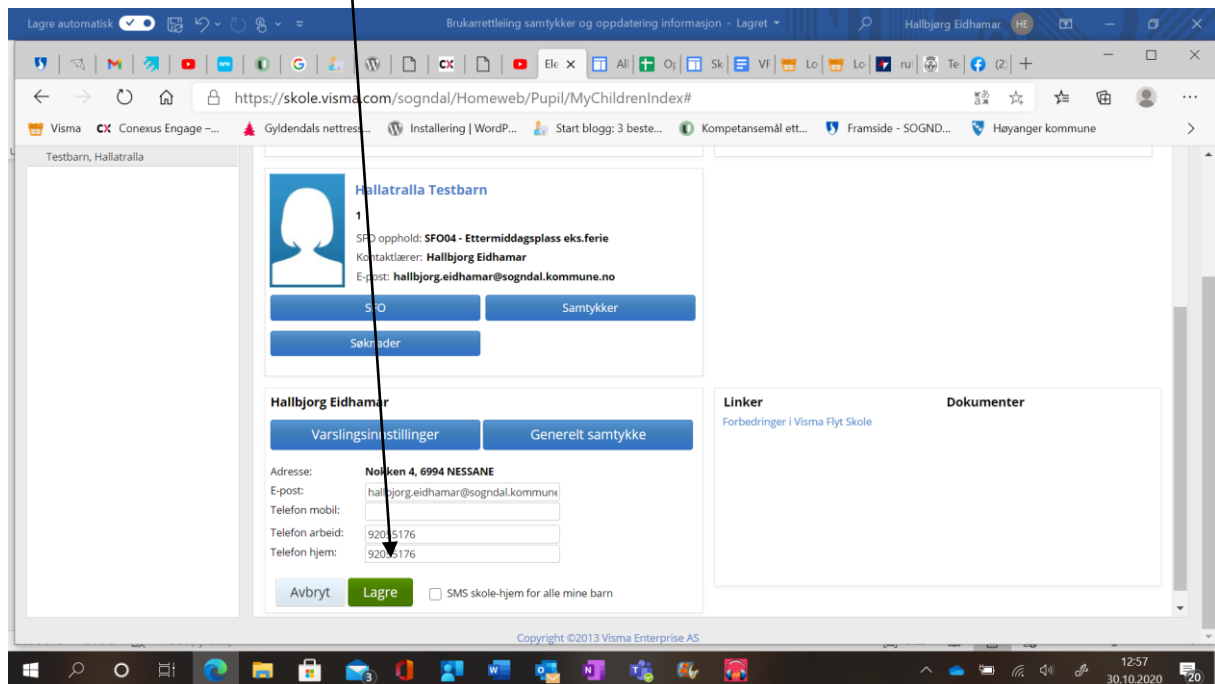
Lagre automatisk Brukarrettleiing samtykker og oppdatering informasjon - Lagret Hallbjørg Eidhamar HE

G Ele All Ot Sk VF Lo Lo ru Te (2)

https://skole.visma.com/sogndal/Homeweb/Pupil/MyChildrenIndex#

Visma Conexus Engage –... Gyldendals nettress... Installering | WordP... Start blogg: 3 beste... Kompetansemål ett... Framside - SOGND... Høyanger kommune

Testbarn, Hallatralla

Hallatralla Testbarn

1

SFO opphold: SFO04 - Ettermiddagsplass eks.ferie

Kontaktlærer: Hallbjorg Eidhamar

E-post: hallbjorg.eidhamar@sogndal.kommune.no

SFO

Samtykker

Søknader

Hallbjorg Eidhamar

Varslingsinnstillinger

Generelt samtykke

Adresse: Nokken 4, 6994 NESSANE

E-post: hallbjorg.eidhamar@sogndal.kommune

Telefon mobil:

Telefon arbeid: 92005176

Telefon hjem: 92005176

Avbryt

Lagre

SMS skole-hjem for alle mine barn

Linker

Forbedringer i Visma Flyt Skole

Dokumenter

Copyright ©2013 Visma Enterprise AS

12:57
30.10.2020